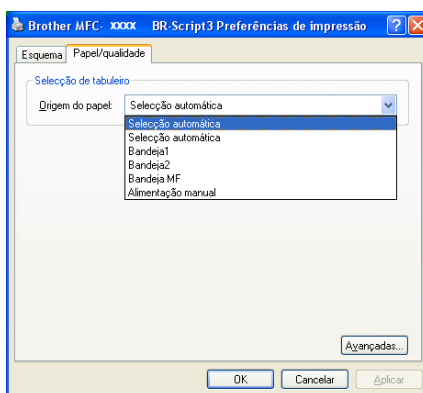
Brother MFC- XXXX BR-Script3 Preferências de impressão

Esquema
Papel/qualidade

Selecção de tabuleiro

Origem do papel: Selecção automática

Selecção automática
Selecção automática
Bandeja1
Bandeja2
Bandeja MF
Alimentação manual

Avançadas...

OK
Cancelar
Aplicar